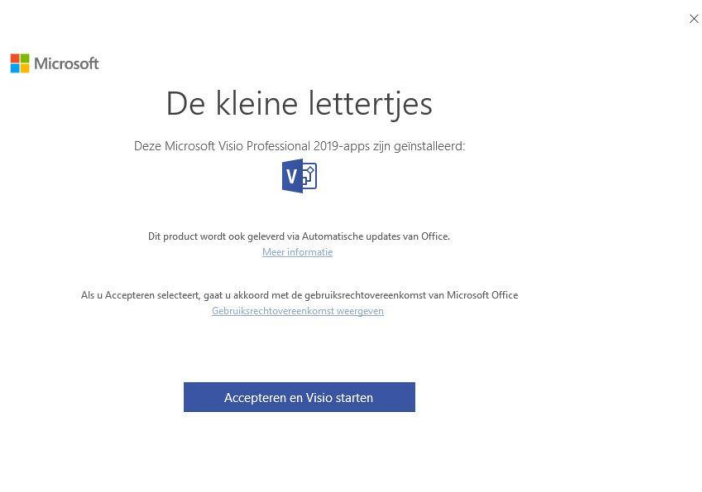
×

Microsoft

De kleine lettertjes

Deze Microsoft Visio Professional 2019-apps zijn geïnstalleerd:

V

Dit product wordt ook geleverd via Automatische updates van Office.
Meer informatie

Als u Accepteren selecteert, gaat u akkoord met de gebruiksrechtovereenkomst van Microsoft Office
Gebruiksrechtovereenkomst weergeven

Accepteren en Visio starten